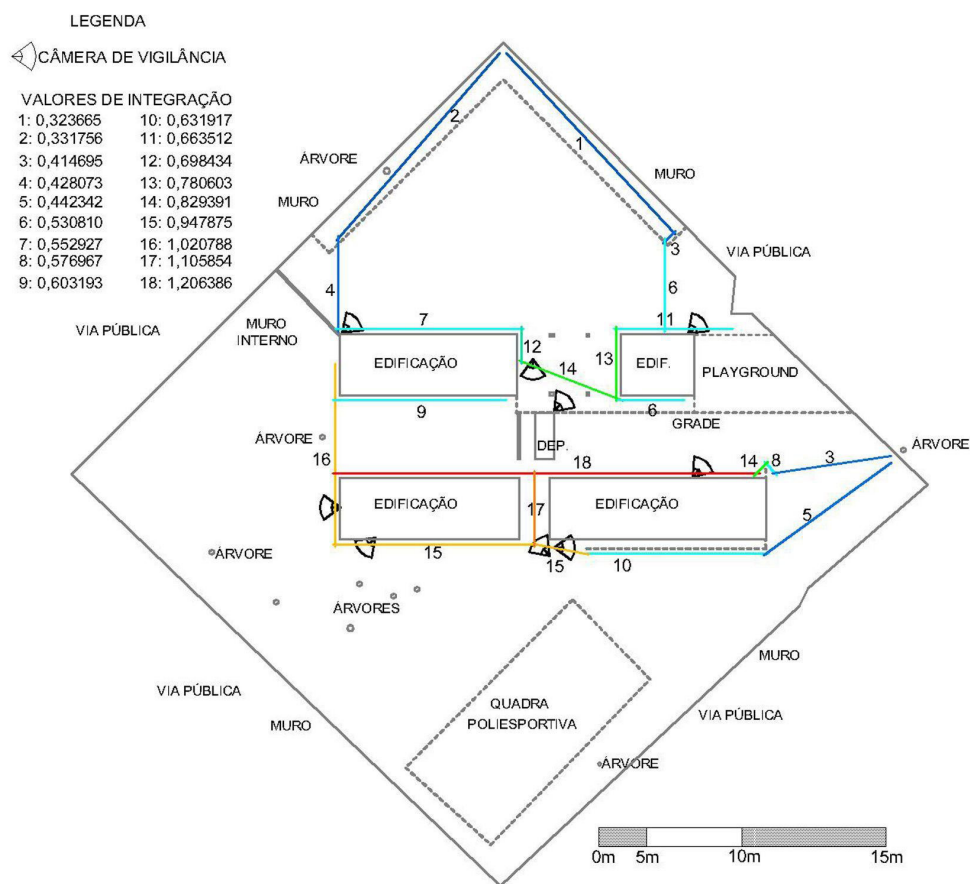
LEGENDA

CÂMERA DE VIGILÂNCIA

VALORES DE INTEGRAÇÃO

| | |
|---|---|
| 1: 0,323665 | 10: 0,631917 |
| 2: 0,331756 | 11: 0,663512 |
| 3: 0,414695 | 12: 0,698434 |
| 4: 0,428073 | 13: 0,780603 |
| 5: 0,442342 | 14: 0,829391 |
| 6: 0,530810 | 15: 0,947875 |
| 7: 0,552927 | 16: 1,020788 |
| 8: 0,576967 | 17: 1,105854 |
| 9: 0,603193 | 18: 1,206386 |

2
1
ÁRVORE
MURO
MURO
3
VIA PÚBLICA
6
4
MURO INTERNO
7
11
VIA PÚBLICA
12
EDIFICAÇÃO
14
13
EDIF.
PLAYGROUND
9
6
GRADE
ÁRVORE
DEP.
ÁRVORE
16
18
14
8
3
EDIFICAÇÃO
17
EDIFICAÇÃO
5
ÁRVORE
15
15
10
ÁRVORES
MURO
VIA PÚBLICA
QUADRA POLIESPORTIVA
VIA PÚBLICA
MURO
ÁRVORE
0m
5m
10m
15m